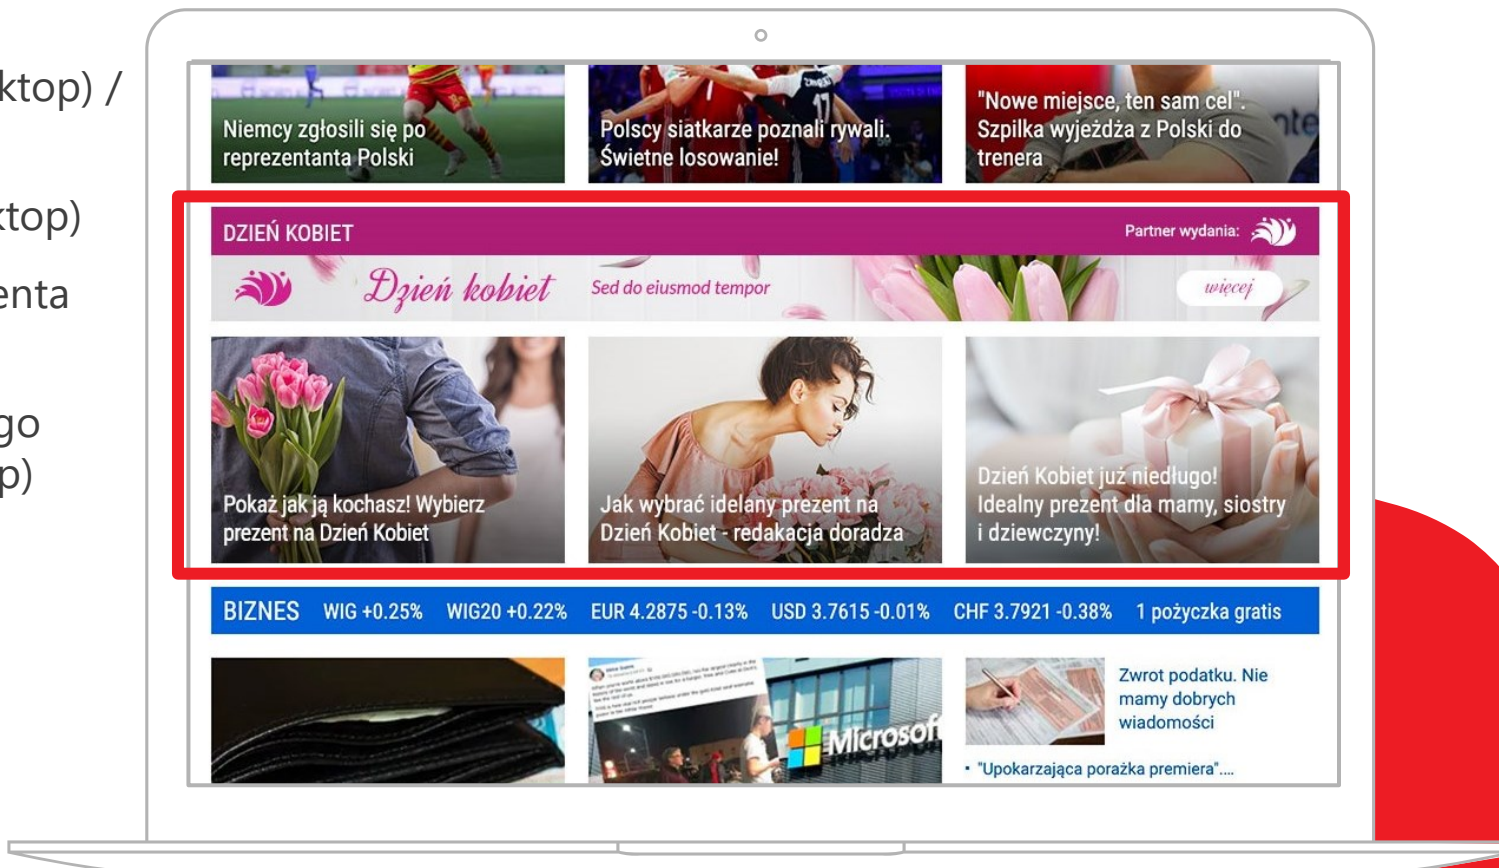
ktop) /

ktop)

enta

go
p)

Niemcy zgłosili się po reprezentanta Polski

Polscy siatkarze poznali rywali. Świetne losowanie!

"Nowe miejsce, ten sam cel". Szpilka wyjeżdża z Polski do trenera

DZIEŃ KOBIET

Partner wydania:

Dzień kobiet

Sed do eiusmod tempor

więcej

Pokaż jak ją kochasz! Wybierz prezent na Dzień Kobiet

Jak wybrać idelany prezent na Dzień Kobiet - redakacja doradza

Dzień Kobiet już niedługo! Idealny prezent dla mamy, siostry i dziewczyny!

BIZNES WIG +0.25% WIG20 +0.22% EUR 4.2875 -0.13% USD 3.7615 -0.01% CHF 3.7921 -0.38% 1 pożyczka gratis

Microsoft

Zwrot podatku. Nie mamy dobrych wiadomości

• "Upokarzająca porażka premiera"....